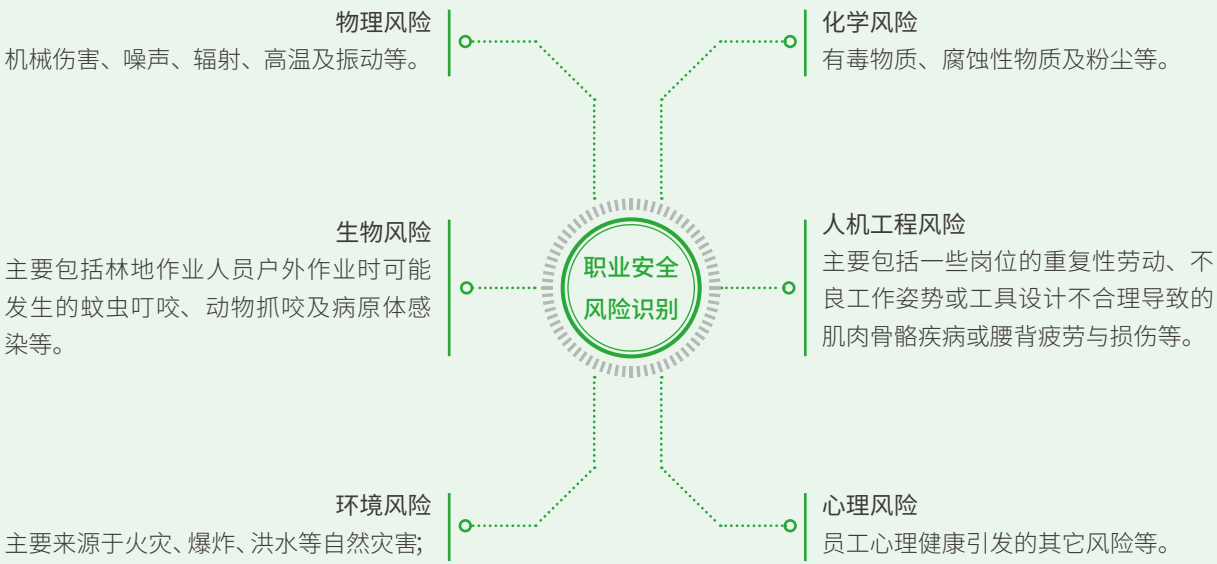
物理风险
机械伤害、噪声、辐射、高温及振动等。

化学风险
有毒物质、腐蚀性物质及粉尘等。

生物风险
主要包括林地作业人员户外作业时可能发生的蚊虫叮咬、动物抓咬及病原体感染等。

职业安全
风险识别

人机工程风险
主要包括一些岗位的重复性劳动、不良工作姿势或工具设计不合理导致的肌肉骨骼疾病或腰背疲劳与损伤等。

环境风险
主要来源于火灾、爆炸、洪水等自然灾害;

心理风险
员工心理健康引发的其它风险等。